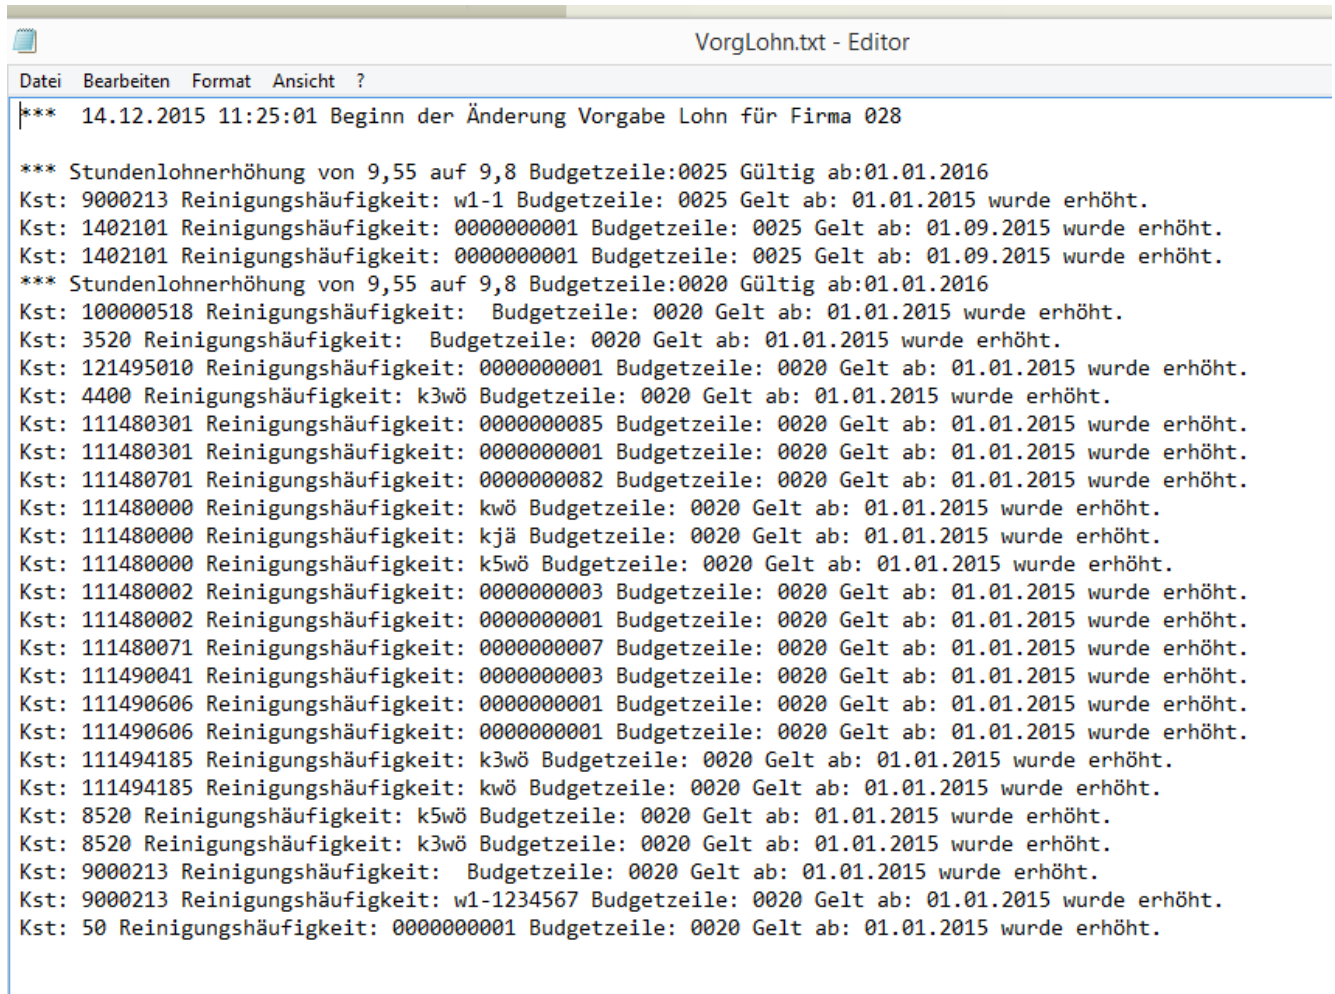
VorgLohn.txt - Editor

Datei Bearbeiten Format Ansicht ?

*** 14.12.2015 11:25:01 Beginn der Änderung Vorgabe Lohn für Firma 028

*** Stundenlohnerhöhung von 9,55 auf 9,8 Budgetzeile:0025 Gültig ab:01.01.2016
Kst: 9000213 Reinigungshäufigkeit: w1-1 Budgetzeile: 0025 Gelt ab: 01.01.2015 wurde erhöht.
Kst: 1402101 Reinigungshäufigkeit: 0000000001 Budgetzeile: 0025 Gelt ab: 01.09.2015 wurde erhöht.
Kst: 1402101 Reinigungshäufigkeit: 0000000001 Budgetzeile: 0025 Gelt ab: 01.09.2015 wurde erhöht.
*** Stundenlohnerhöhung von 9,55 auf 9,8 Budgetzeile:0020 Gültig ab:01.01.2016
Kst: 100000518 Reinigungshäufigkeit: Budgetzeile: 0020 Gelt ab: 01.01.2015 wurde erhöht.
Kst: 3520 Reinigungshäufigkeit: Budgetzeile: 0020 Gelt ab: 01.01.2015 wurde erhöht.
Kst: 121495010 Reinigungshäufigkeit: 0000000001 Budgetzeile: 0020 Gelt ab: 01.01.2015 wurde erhöht.
Kst: 4400 Reinigungshäufigkeit: k3wö Budgetzeile: 0020 Gelt ab: 01.01.2015 wurde erhöht.
Kst: 111480301 Reinigungshäufigkeit: 0000000085 Budgetzeile: 0020 Gelt ab: 01.01.2015 wurde erhöht.
Kst: 111480301 Reinigungshäufigkeit: 0000000001 Budgetzeile: 0020 Gelt ab: 01.01.2015 wurde erhöht.
Kst: 111480701 Reinigungshäufigkeit: 0000000082 Budgetzeile: 0020 Gelt ab: 01.01.2015 wurde erhöht.
Kst: 111480000 Reinigungshäufigkeit: kwö Budgetzeile: 0020 Gelt ab: 01.01.2015 wurde erhöht.
Kst: 111480000 Reinigungshäufigkeit: kjä Budgetzeile: 0020 Gelt ab: 01.01.2015 wurde erhöht.
Kst: 111480000 Reinigungshäufigkeit: k5wö Budgetzeile: 0020 Gelt ab: 01.01.2015 wurde erhöht.
Kst: 111480002 Reinigungshäufigkeit: 0000000003 Budgetzeile: 0020 Gelt ab: 01.01.2015 wurde erhöht.
Kst: 111480002 Reinigungshäufigkeit: 0000000001 Budgetzeile: 0020 Gelt ab: 01.01.2015 wurde erhöht.
Kst: 111480071 Reinigungshäufigkeit: 0000000007 Budgetzeile: 0020 Gelt ab: 01.01.2015 wurde erhöht.
Kst: 111490041 Reinigungshäufigkeit: 0000000003 Budgetzeile: 0020 Gelt ab: 01.01.2015 wurde erhöht.
Kst: 111490606 Reinigungshäufigkeit: 0000000001 Budgetzeile: 0020 Gelt ab: 01.01.2015 wurde erhöht.
Kst: 111490606 Reinigungshäufigkeit: 0000000001 Budgetzeile: 0020 Gelt ab: 01.01.2015 wurde erhöht.
Kst: 111494185 Reinigungshäufigkeit: k3wö Budgetzeile: 0020 Gelt ab: 01.01.2015 wurde erhöht.
Kst: 111494185 Reinigungshäufigkeit: kwö Budgetzeile: 0020 Gelt ab: 01.01.2015 wurde erhöht.
Kst: 8520 Reinigungshäufigkeit: k5wö Budgetzeile: 0020 Gelt ab: 01.01.2015 wurde erhöht.
Kst: 8520 Reinigungshäufigkeit: k3wö Budgetzeile: 0020 Gelt ab: 01.01.2015 wurde erhöht.
Kst: 9000213 Reinigungshäufigkeit: Budgetzeile: 0020 Gelt ab: 01.01.2015 wurde erhöht.
Kst: 9000213 Reinigungshäufigkeit: w1-1234567 Budgetzeile: 0020 Gelt ab: 01.01.2015 wurde erhöht.
Kst: 50 Reinigungshäufigkeit: 0000000001 Budgetzeile: 0020 Gelt ab: 01.01.2015 wurde erhöht.